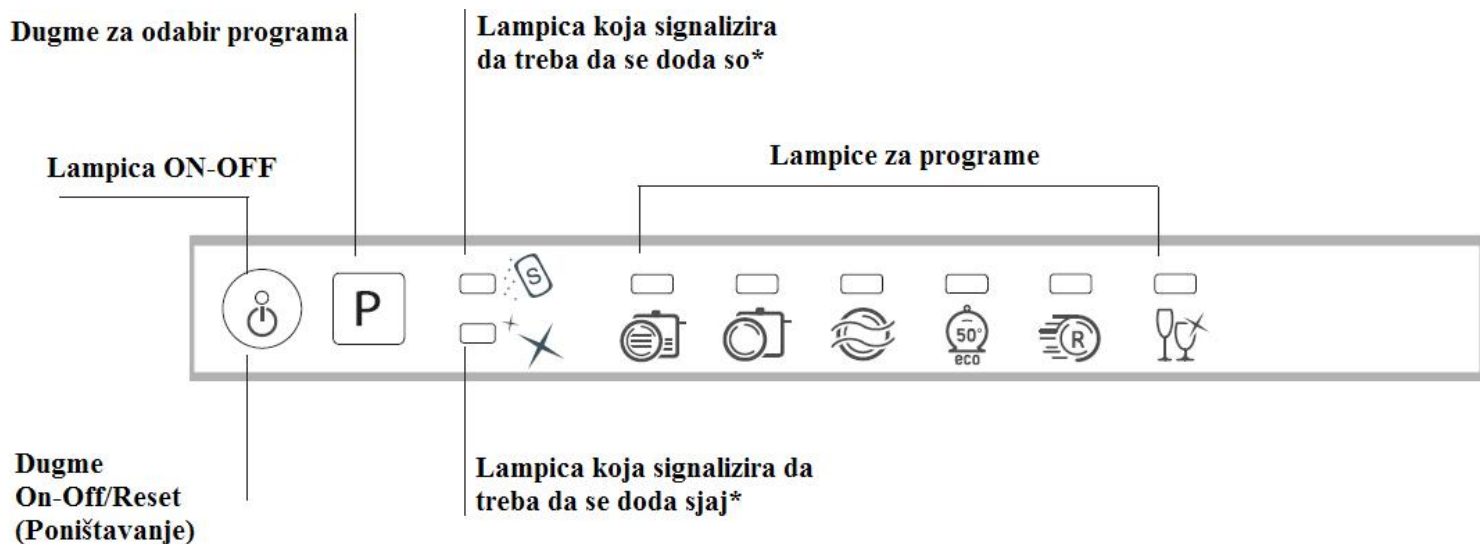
Dugme za odabir programa

Lampica koja signalizira da treba da se doda so*

Lampica ON-OFF

Lampice za programe

P

S

50°
eco

R

Dugme On-Off/Reset (Poništavanje)

Lampica koja signalizira da treba da se doda sjaj*